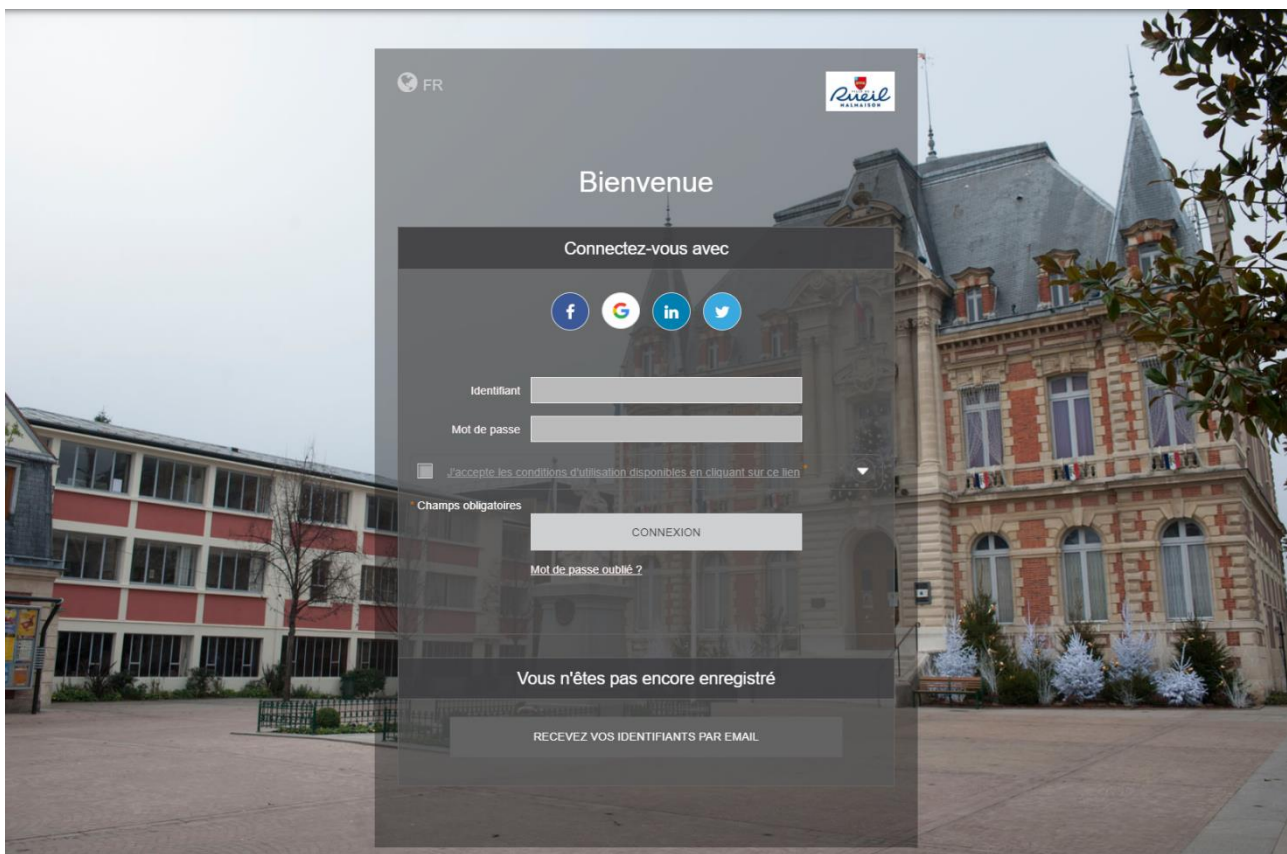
FR

Rueil MALMAISON

Bienvenue

Connectez-vous avec

f G in

Identifiant

Mot de passe

J'accepte les conditions d'utilisation disponibles en cliquant sur ce lien *

* Champs obligatoires

CONNEXION

Mot de passe oublié ?

Vous n'êtes pas encore enregistré

RECEVEZ VOS IDENTIFIANTS PAR EMAIL